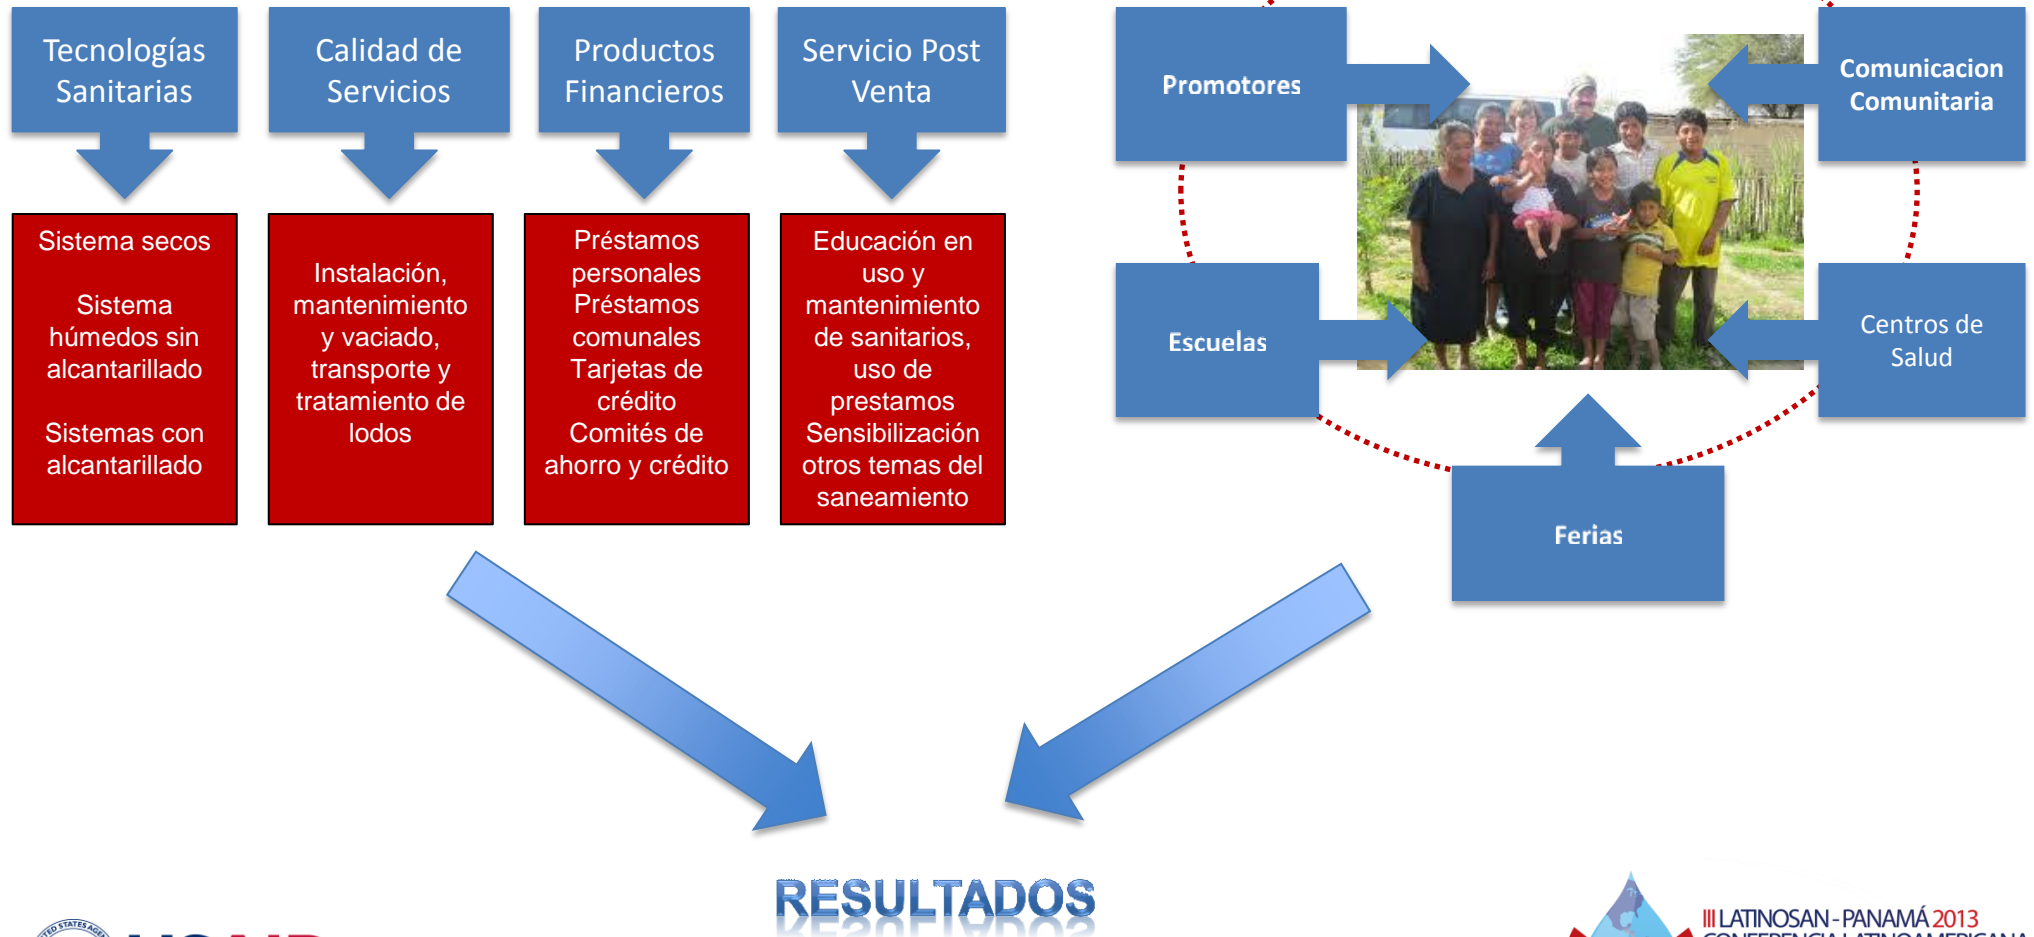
Tecnologías Sanitarias

Calidad de Servicios

Productos Financieros

Servicio Post Venta

Sistema secos

Sistema húmedos sin alcantarillado

Sistemas con alcantarillado

Instalación, mantenimiento y vaciado, transporte y tratamiento de lodos

Préstamos personales
Préstamos comunales
Tarjetas de crédito
Comités de ahorro y crédito

Educación en uso y mantenimiento de sanitarios, uso de prestamos
Sensibilización otros temas del saneamiento

Promotores

Comunicacion Comunitaria

Escuelas

Centros de Salud

Ferias

RESULTADOS

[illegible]

III LATINOSAN - PANAMÁ 2013
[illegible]